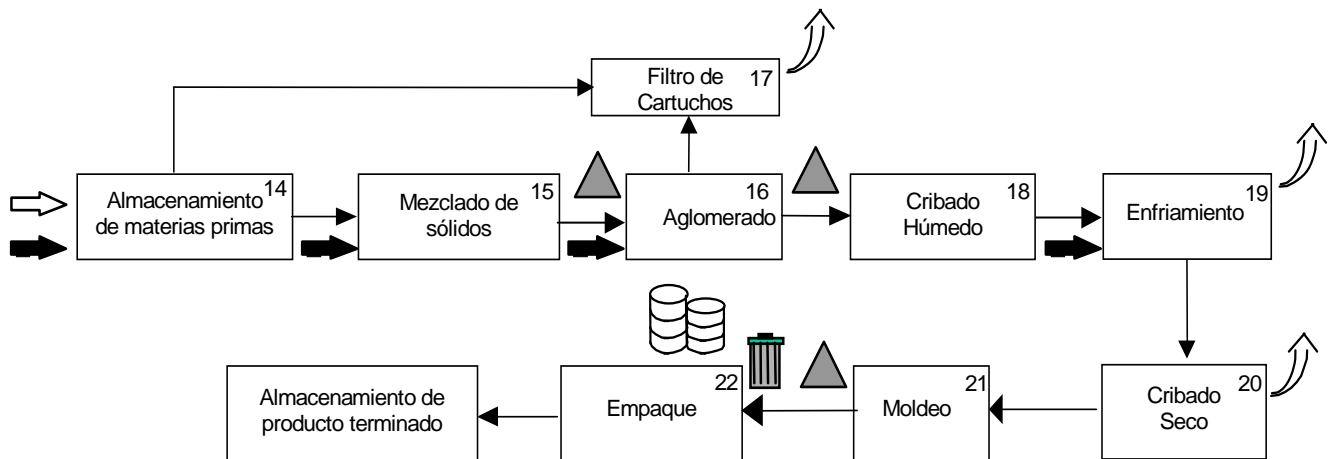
Filtro de Cartuchos 17

Almacenamiento de materias primas 14

Mezclado de sólidos 15

Aglomerado 16

Cribado Húmedo 18

Enfriamiento 19

Cribado Seco 20

Moldeo 21

Empaque 22

Almacenamiento de producto terminado